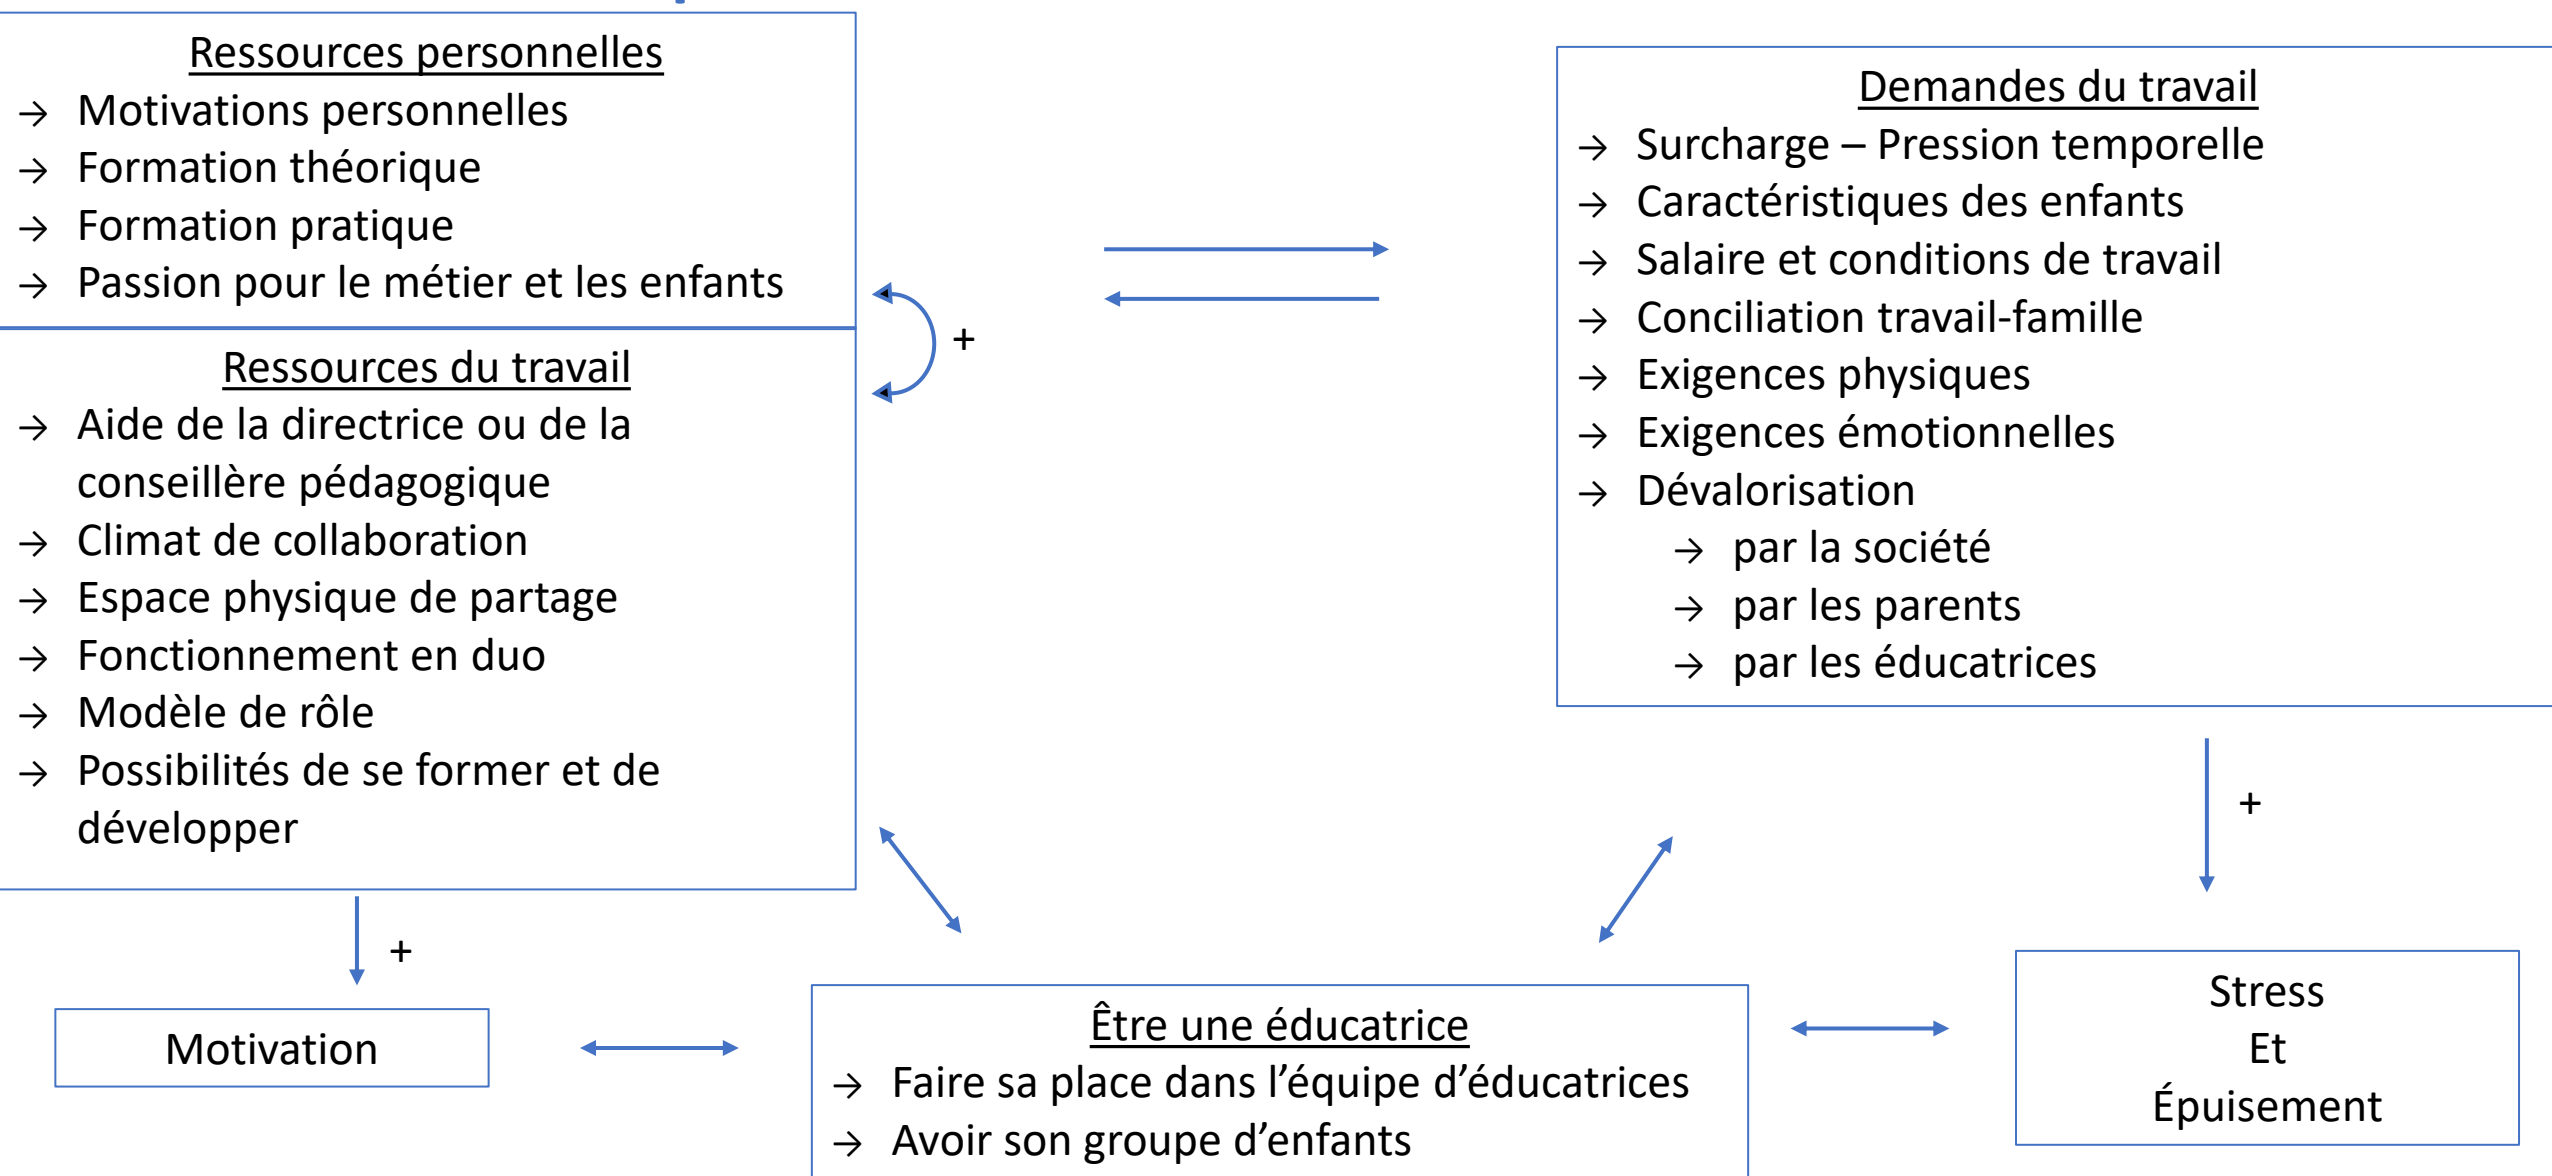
Ressources personnelles
→ Motivations personnelles
→ Formation théorique
→ Formation pratique
→ Passion pour le métier et les enfants

Ressources du travail
→ Aide de la directrice ou de la conseillère pédagogique
→ Climat de collaboration
→ Espace physique de partage
→ Fonctionnement en duo
→ Modèle de rôle
→ Possibilités de se former et de développer

+

Demandes du travail
→ Surcharge – Pression temporelle
→ Caractéristiques des enfants
→ Salaire et conditions de travail
→ Conciliation travail-famille
→ Exigences physiques
→ Exigences émotionnelles
→ Dévalorisation
→ par la société
→ par les parents
→ par les éducatrices

+

+

Motivation

Être une éducatrice
→ Faire sa place dans l'équipe d'éducatrices
→ Avoir son groupe d'enfants

Stress
Et
Épuisement